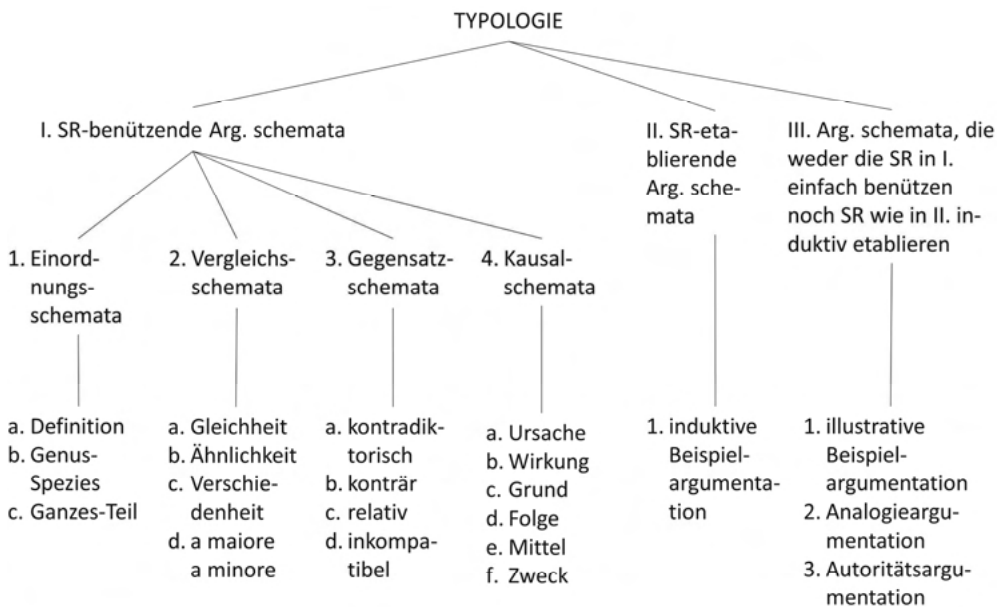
TYPOLOGIE

I. SR-benützende Arg. schemata

II. SR-etablierende Arg. schemata

III. Arg. schemata, die weder die SR in I. einfach benützen noch SR wie in II. induktiv etablieren

1. Einordnungsschemata

a. Definition
b. Genus-Spezies
c. Ganzes-Teil

2. Vergleichsschemata

a. Gleichheit
b. Ähnlichkeit
c. Verschiedenheit
d. a maiore a minore

3. Gegensatzschemata

a. kontradiktorisch
b. konträr
c. relativ
d. inkompatibel

4. Kausalschemata

a. Ursache
b. Wirkung
c. Grund
d. Folge
e. Mittel
f. Zweck

1. induktive Beispielargumentation

1. illustrative Beispielargumentation
2. Analogieargumentation
3. Autoritätsargumentation